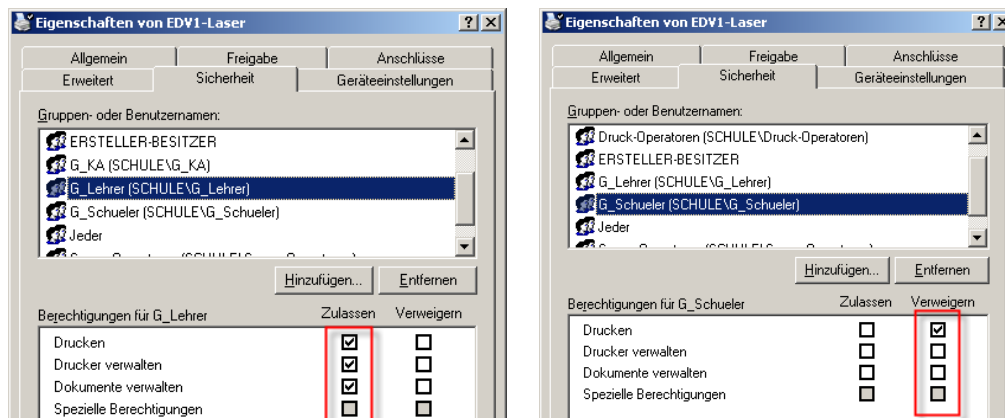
Eigenschaften von EDV1-Laser

? X

Allgemein | Freigabe | Anschlüsse
Erweitert | Sicherheit | Geräteeinstellungen

Gruppen- oder Benutzernamen:

ERSTELLER-BESITZER
G_KA (SCHULE\G_KA)
G_Lehrer (SCHULE\G_Lehrer)
G_Schueler (SCHULE\G_Schueler)
Jeder
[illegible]

Hinzufügen... | Entfernen

| Berechtigungen für G_Lehrer | Zulassen | Verweigern |
|---|---|---|
| Drucken | ☑ | ☐ |
| Drucker verwalten | ☑ | ☐ |
| Dokumente verwalten | ☑ | ☐ |
| Spezielle Berechtigungen | ☐ | ☐ |

Eigenschaften von EDV1-Laser

? X

Allgemein | Freigabe | Anschlüsse
Erweitert | Sicherheit | Geräteeinstellungen

Gruppen- oder Benutzernamen:

Druck-Operatoren (SCHULE\Druck-Operatoren)
ERSTELLER-BESITZER
G_Lehrer (SCHULE\G_Lehrer)
G_Schueler (SCHULE\G_Schueler)
Jeder
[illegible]

Hinzufügen... | Entfernen

| Berechtigungen für G_Schueler | Zulassen | Verweigern |
|---|---|---|
| Drucken | ☐ | ☑ |
| Drucker verwalten | ☐ | ☐ |
| Dokumente verwalten | ☐ | ☐ |
| Spezielle Berechtigungen | ☐ | ☐ |